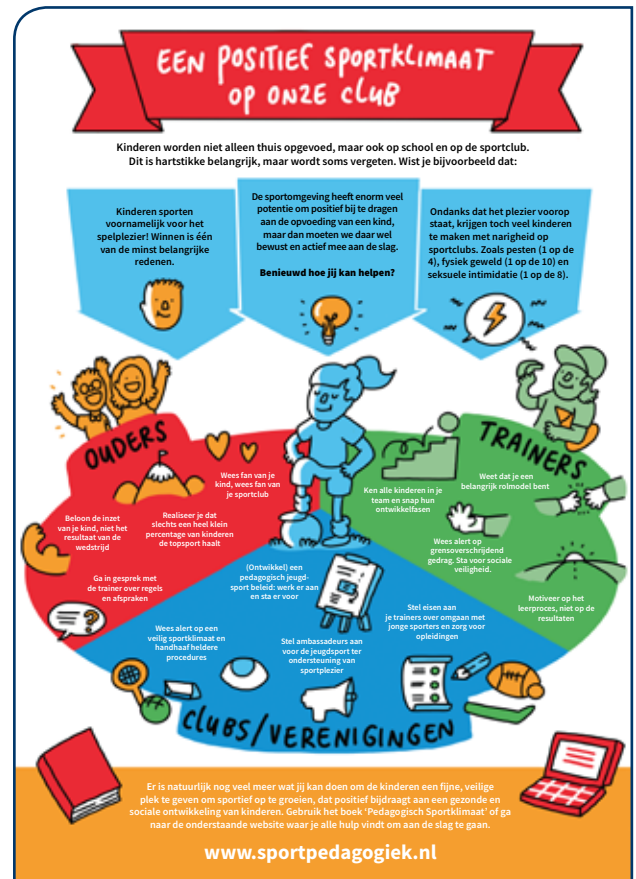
EEN POSITIEF SPORTKLIMAAT OP ONZE CLUB

Kinderen worden niet alleen thuis opgevoed, maar ook op school en op de sportclub. Dit is hartstikke belangrijk, maar wordt soms vergeten. Wist je bijvoorbeeld dat:

Kinderen sporten voornamelijk voor het spelplezier! Winnen is één van de minst belangrijke redenen.

De sportomgeving heeft enorm veel potentie om positief bij te dragen aan de opvoeding van een kind, maar dan moeten we daar wel bewust en actief mee aan de slag.

Benieuwd hoe jij kan helpen?

Ondanks dat het plezier voorop staat, krijgen toch veel kinderen te maken met narigheid op sportclubs. Zoals pesten (1 op de 4), fysiek geweld (1 op de 10) en seksuele intimidatie (1 op de 8).

OUDERS

Wees fan van je kind, wees fan van je sportclub

Beloon de inzet van je kind, niet het resultaat van de wedstrijd

Realiseer je dat slechts een heel klein percentage van kinderen de topsport haalt

Ga in gesprek met de trainer over regels en afspraken

TRAINERS

Ken alle kinderen in je team en snap hun ontwikkelfasen

Weet dat je een belangrijk rolmodel bent

Wees alert op grensoverschrijdend gedrag. Sta voor sociale veiligheid.

Motiveer op het leerproces, niet op de resultaten

(Ontwikkel) een pedagogisch jeugdsport beleid: werk er aan en sta er voor

Wees alert op een veilig sportklimaat en handhaaf heldere procedures

Stel ambassadeurs aan voor de jeugdsport ter ondersteuning van sportplezier

Stel eisen aan je trainers over omgaan met jonge sporters en zorg voor opleidingen

CLUBS/VERENIGINGEN

Er is natuurlijk nog veel meer wat jij kan doen om de kinderen een fijne, veilige plek te geven om sportief op te groeien, dat positief bijdraagt aan een gezonde en sociale ontwikkeling van kinderen. Gebruik het boek 'Pedagogisch Sportklimaat' of ga naar de onderstaande website waar je alle hulp vindt om aan de slag te gaan.

www.sportpedagogiek.nl